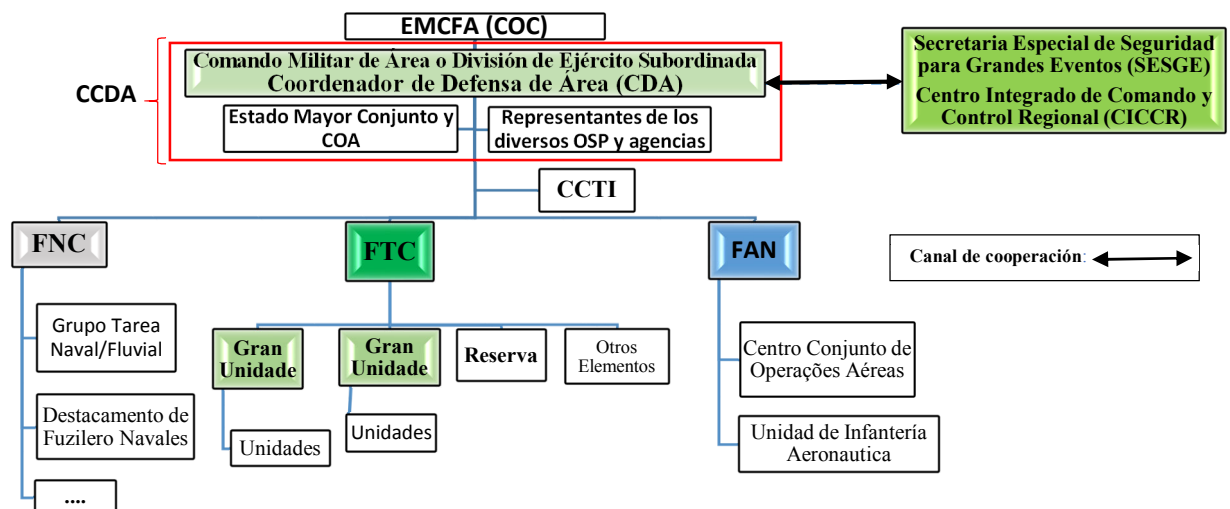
EMCFA (COC)

CCDA

Comando Militar de Área o División de Ejército Subordinada
Coordenador de Defensa de Área (CDA)

Estado Mayor Conjunto y COA

Representantes de los diversos OSP y agencias

Secretaria Especial de Seguridad para Grandes Eventos (SESGE)
Centro Integrado de Comando y Control Regional (CICCR)

CCTI

FNC

FTC

FAN

Canal de cooperación:

Grupo Tarea Naval/Fluvial

Destacamento de Fuzilero Navales

....

Gran Unidade

Gran Unidade

Reserva

Otros Elementos

Unidades

Unidades

Centro Conjunto de Operações Aéreas

Unidad de Infantería Aeronautica